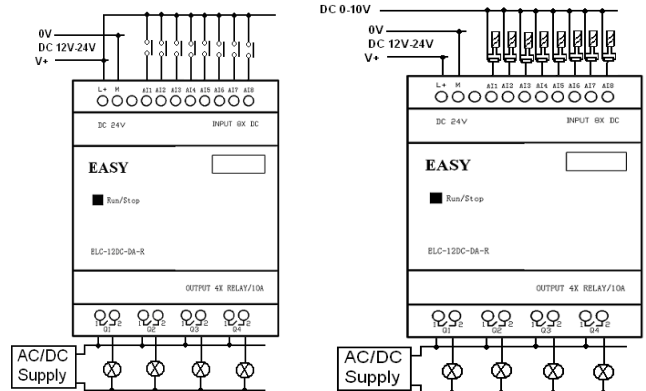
0V
DC 12V-24V
V+

L+ M AI1 AI2 AI3 AI4 AI5 AI6 AI7 AI8

DC 24V
INPUT 8X DC

EASY

Run/Stop

ELC-12DC-DA-R

OUTPUT 4X RELAY/10A

1 2 Q1 1 2 Q2 1 2 Q3 1 2 Q4

AC/DC
Supply

DC 0-10V
0V
DC 12V-24V
V+

L+ M AI1 AI2 AI3 AI4 AI5 AI6 AI7 AI8

DC 24V
INPUT 8X DC

EASY

Run/Stop

ELC-12DC-DA-R

OUTPUT 4X RELAY/10A

1 2 Q1 1 2 Q2 1 2 Q3 1 2 Q4

AC/DC
Supply